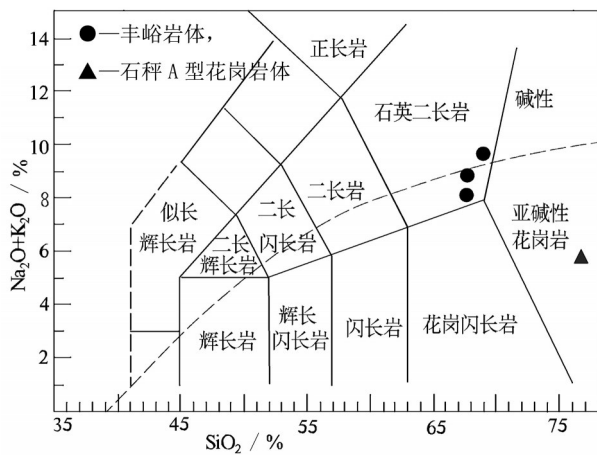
●—丰峪岩体，
▲—石秤 A 型花岗岩体

正长岩
石英二长岩
碱性
二长岩
似长
辉长岩
二长
闪长岩
二长
辉长岩
亚碱性
花岗岩
辉长岩
辉长
闪长岩
闪长岩
花岗闪长岩

$Na_2O+K_2O$ / %
14
12
10
8
6
4
2

35
45
55
65
75
$SiO_2$ / %